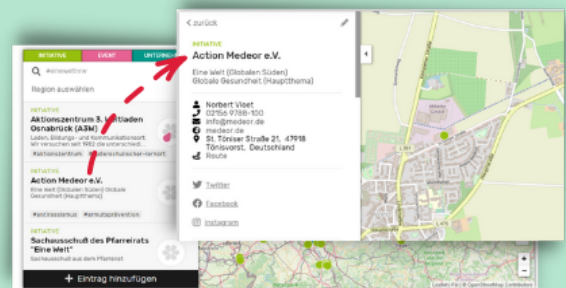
< zurück

INITIATIVE
Action Medeor e.V.

Eine Welt (Globalen Süden)
Globale Gesundheit (Hauptthema)

Norbert Vloet
02156-9788-100
info@medeor.de
medeor.de
St. Töniser Straße 21, 47918 Tönisvorst, Deutschland
Route

Twitter
Facebook
Instagram

INITIATIVE
EVENT
UNTERN

#einewelt

Region auswählen

INITIATIVE
Aktionszentrum 3. Weltladen Osnabrück (A3W)
Laden, Bildungs- und Kommunikationsort. Wir versuchen seit 1982 die unterschiedl...
#aktionszentrum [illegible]

INITIATIVE
Action Medeor e.V.
Eine Welt (Globalen Süden) Globale Gesundheit (Hauptthema)
#entwicklung #armutsprävention

INITIATIVE
Sachausschuß des Pfarrerats "Eine Welt"
Sachausschuß aus dem Pfarrerat

+ Eintrag hinzufügen

L361

Leaflet | © OpenStreetMap contributors